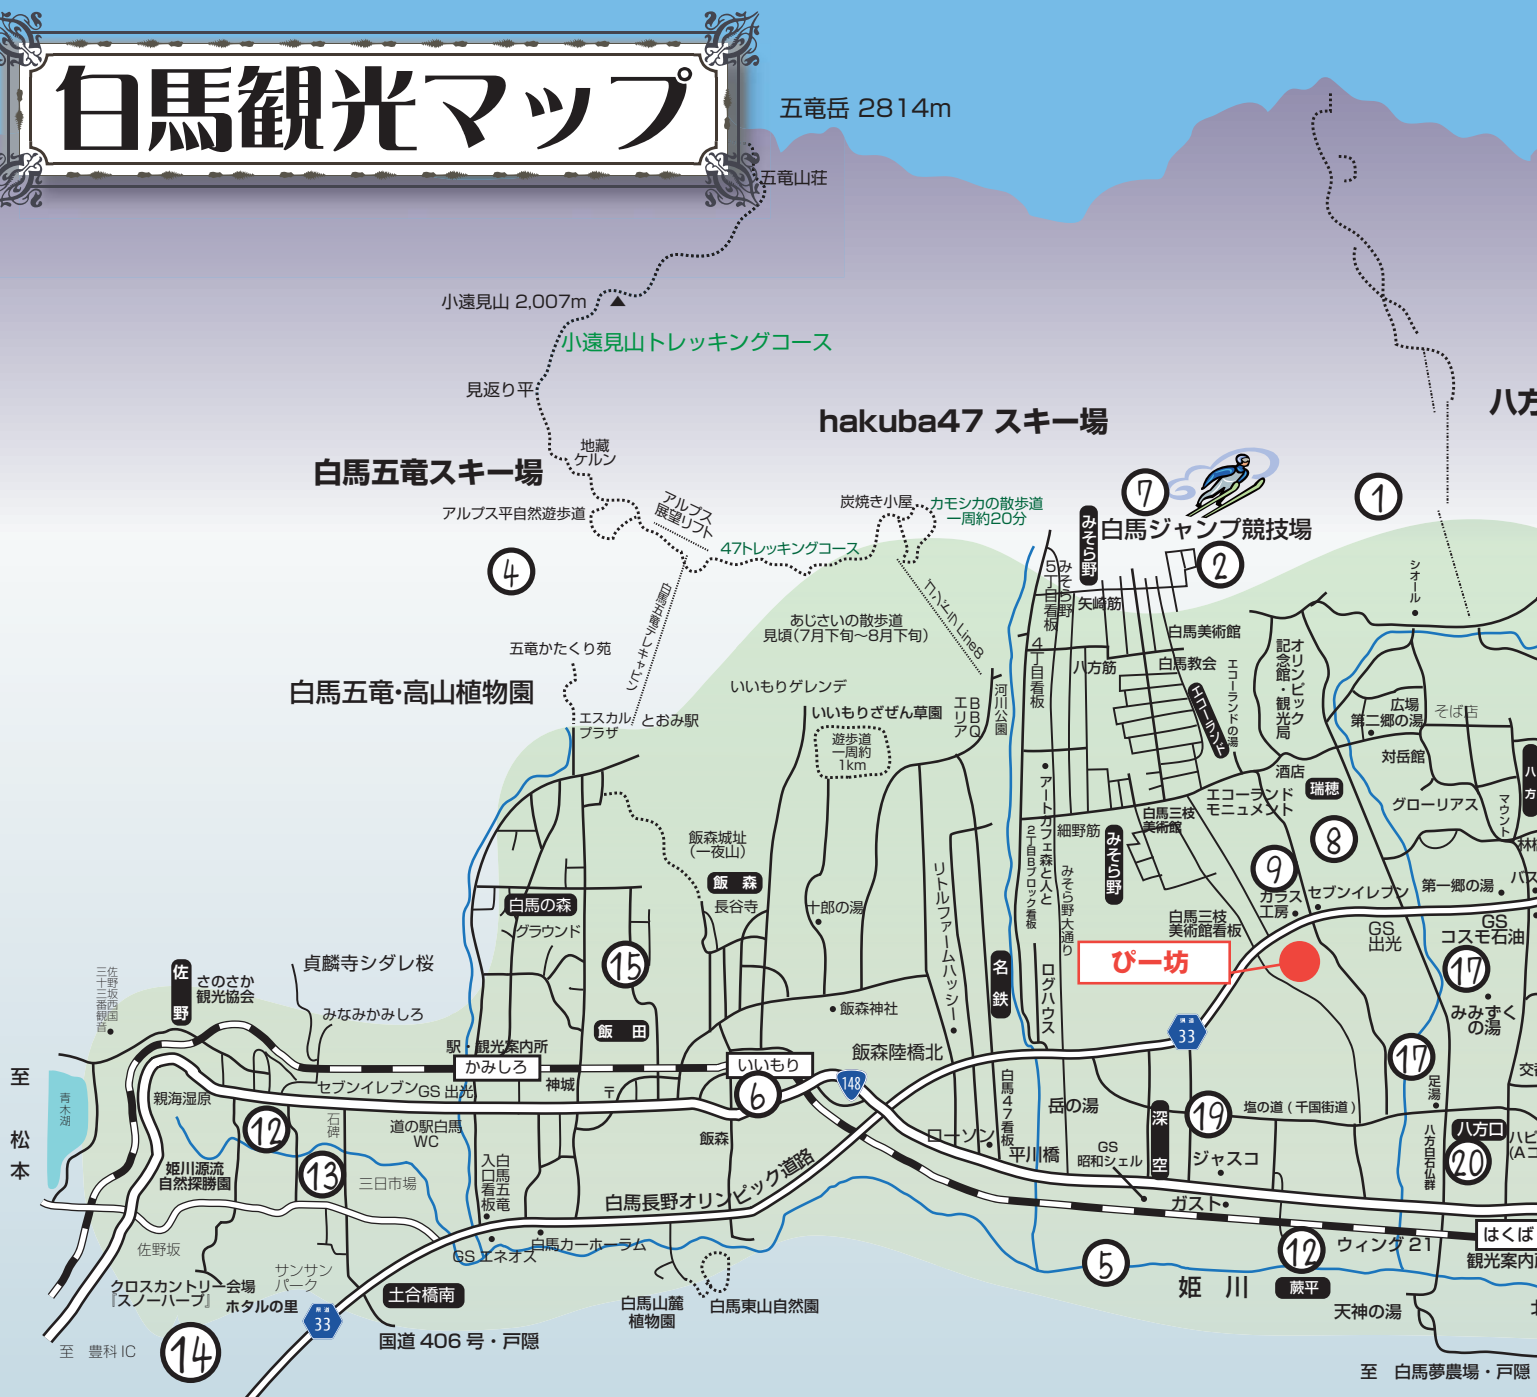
白馬観光マップ

五竜岳 2814m
五竜山荘
小遠見山 2,007m
小遠見山トレッキングコース
見返り平
hakuba47 スキー場
八方
白馬五竜スキー場
地蔵ケルン
アルプス平自然遊歩道
アルプス展望リフト
炭焼き小屋
カモシカの散歩道 一周約20分
47トレッキングコース
7
白馬ジャンプ競技場
1
4
2
白馬五竜テレキャビン
あじさいの散歩道 見頃(7月下旬～8月下旬)
ゴンドラ Line8
みそら野
5丁目看板
みそら野
矢崎筋
シャトル
五竜かたくり苑
白馬美術館
八方筋
白馬教会
4丁目看板
エコーランドの湯
エコーランド
オリンピック記念館・観光局
白馬五竜・高山植物園
いいもりゲレンデ
広場
第二郷の湯
そば店
いいもりざぜん草園
BBQエリア
河川公園
エスカルプラザ
とおみ駅
遊歩道 一周約1km
対岳館
八方
酒店
瑞穂
アートカフェ森と人と
2丁目ブロック看板
エコーランドモニュメント
マウント
グローリアス
白馬三枝美術館
細野筋
8
飯森城址(一夜山)
みそら野
みそら野大通り
9
ガラス工房
セブンイレブン
第一郷の湯
飯森
長谷寺
十郎の湯
白馬の森
グラウンド
リトルファームハッシー
白馬三枝美術館看板
GS 出光
GS コスモ石油
15
名鉄
ぴー坊
17
貞麟寺シダレ桜
佐野
さのさか観光協会
ログハウス
みみずくの湯
三十三番西国観音 佐野坂
飯森神社
33
みなみかみしろ
飯田
17
駅・観光案内所
いいもり
飯森陸橋北
足湯
交
至 松本
かみしろ
神城
148
6
白馬47看板
岳の湯
19
塩の道(千国街道)
八方口
青木湖
親海湿原
セブンイレブン GS 出光
石碑
道の駅白馬 WC
飯森
ローソン
深空
八方白仏群
20
12
姫川源流自然探勝園
13
三日市場
入口白馬五竜看板
平川橋
GS 昭和シェル
ジャスコ
白馬長野オリンピック道路
ガスト
はくば 観光案内
佐野坂
白馬カーホーラム
GS エネオス
5
12
ウィング21
クロスカントリー会場『スノーハープ』
サンサンパーク
ホタルの里
土合橋南
白馬山麓植物園
白馬東山自然園
姫川
蕨平
天神の湯
33
14
至 豊科IC
国道 406 号・戸隠
至 白馬夢農場・戸隠